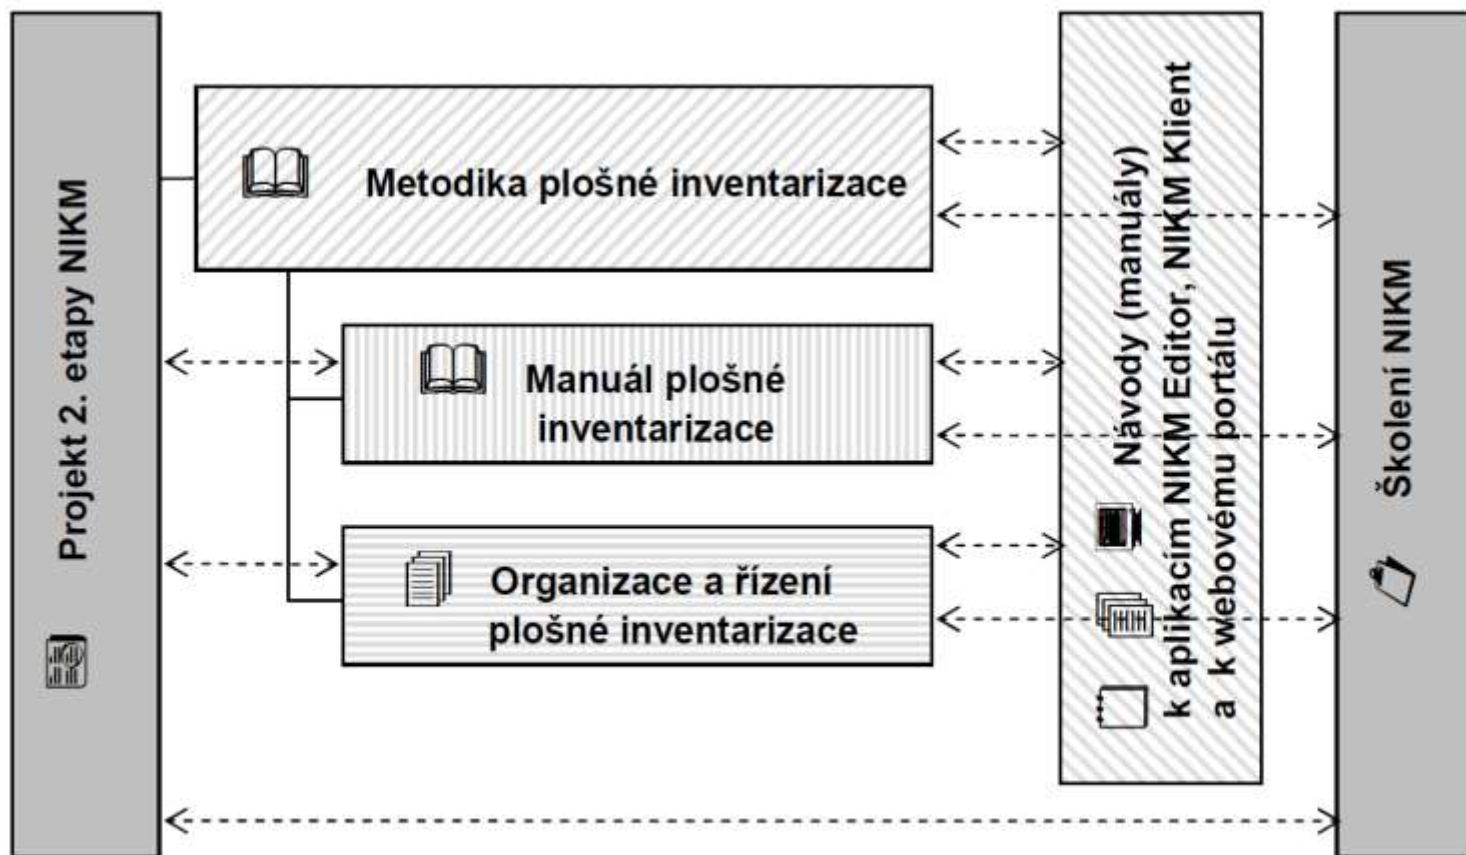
Projekt 2. etapy NIKM

Metodika plošné inventarizace

Manuál plošné inventarizace

Organizace a řízení plošné inventarizace

Návody (manuály) k aplikacím NIKM Editor, NIKM Klient a k webovému portálu

Školení NIKM